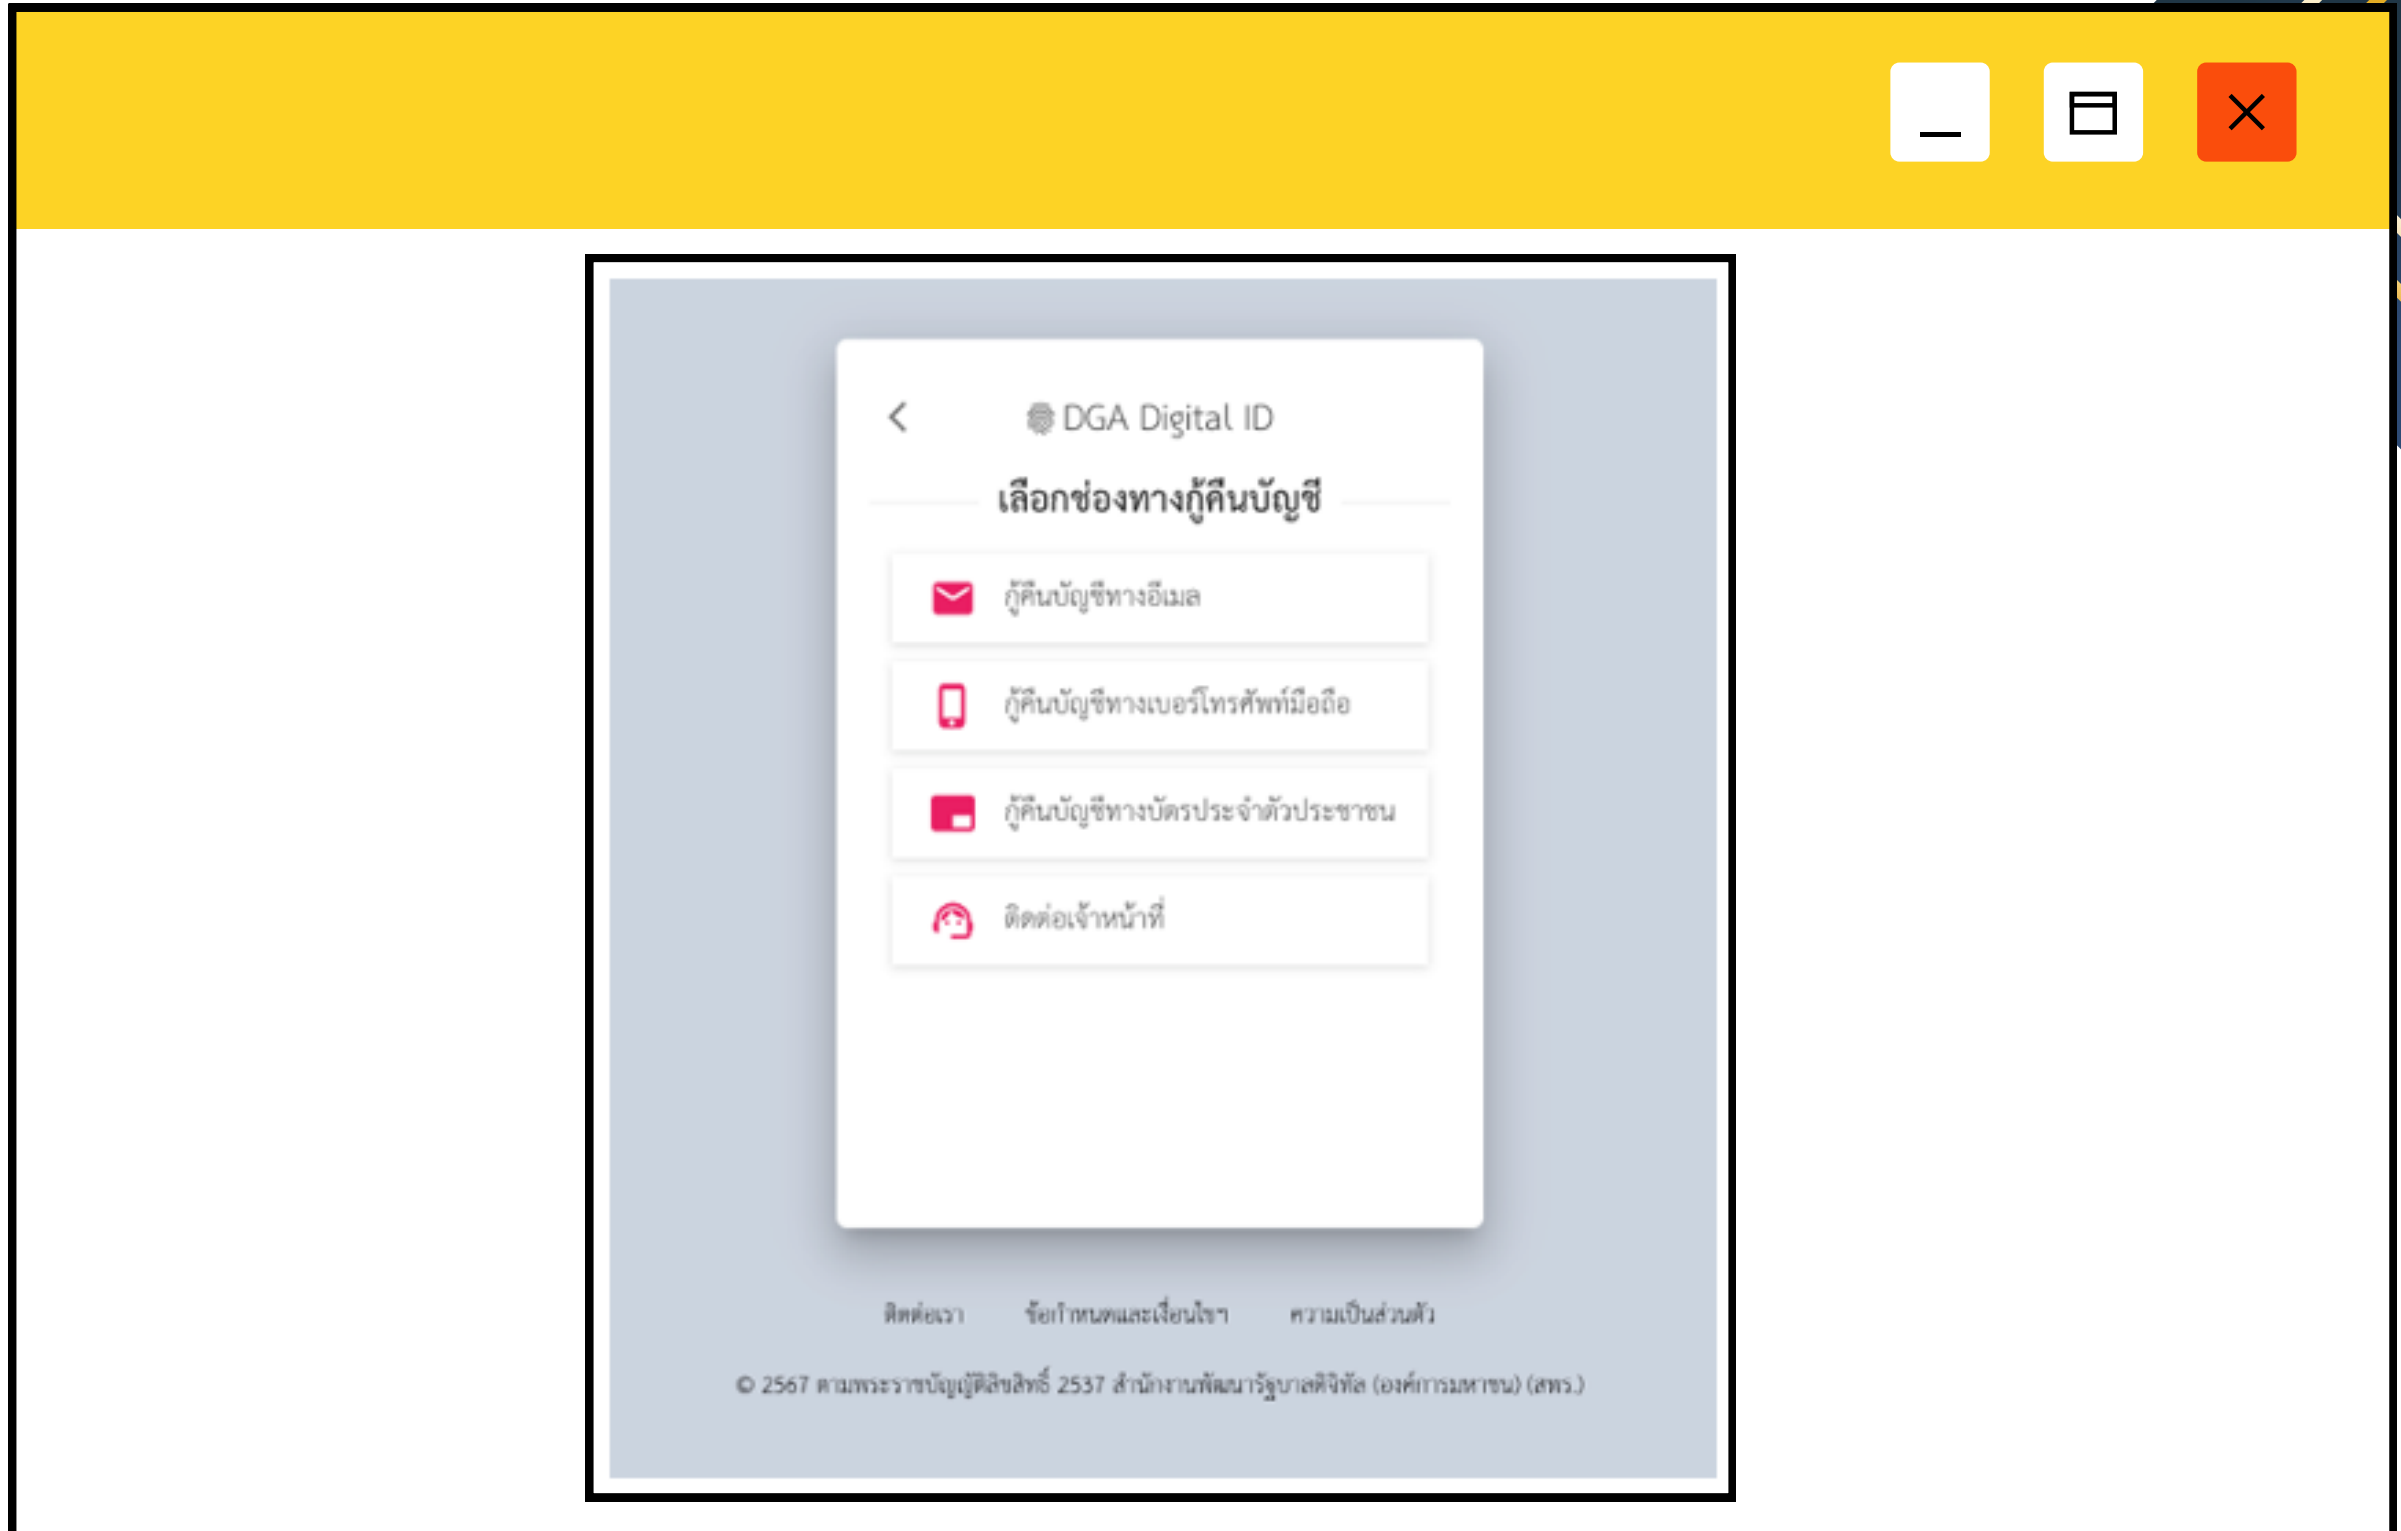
DGA Digital ID

เลือกช่องทางกู้คืนบัญชี

กู้คืนบัญชีทางอีเมล

กู้คืนบัญชีทางเบอร์โทรศัพท์มือถือ

กู้คืนบัญชีทางบัตรประจำตัวประชาชน

ติดต่อเจ้าหน้าที่

ติดต่อเรา ข้อกำหนดและเงื่อนไขฯ ความเป็นส่วนตัว

© 2567 ตามพระราชบัญญัติลิขสิทธิ์ 2537 สำนักงานพัฒนารัฐบาลดิจิทัล (องค์การมหาชน) (สพร.)